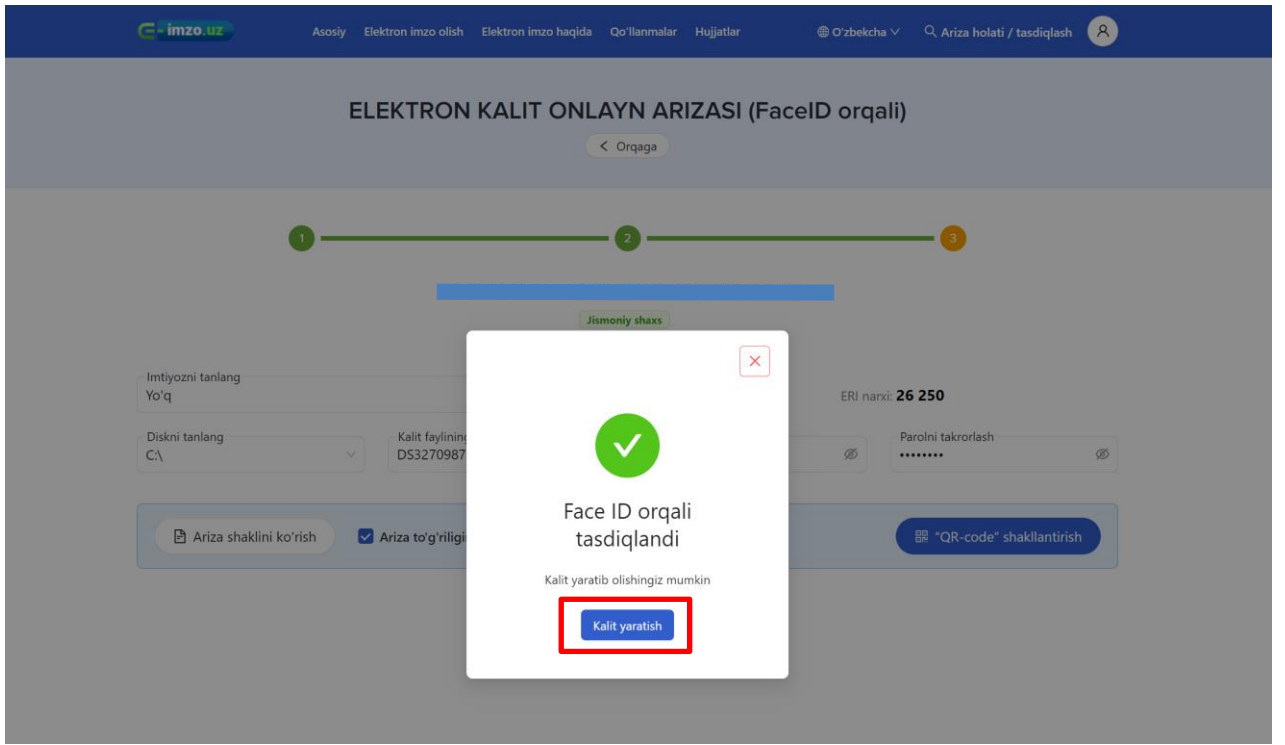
E-imzo.uz Asosiy Elektron imzo olish Elektron imzo haqida Qo'llanmalar Hujjatlar O'zbekcha Ariza holati / tasdiqlash

ELEKTRON KALIT ONLAYN ARIZASI (FaceID orqali)

< Orqaga

1 2 3

Jismoniy shaxs

Imtiyozni tanlang
Yo'q

ERI narxi: 26 250

Diskni tanlang
C:\

Kalit faylining
DS3270987

Parolni takrorlash
••••••••

Ariza shaklini ko'rish

Ariza to'g'riligi

"QR-code" shakllantirish

Face ID orqali tasdiqlandi

Kalit yaratib olishingiz mumkin

Kalit yaratish